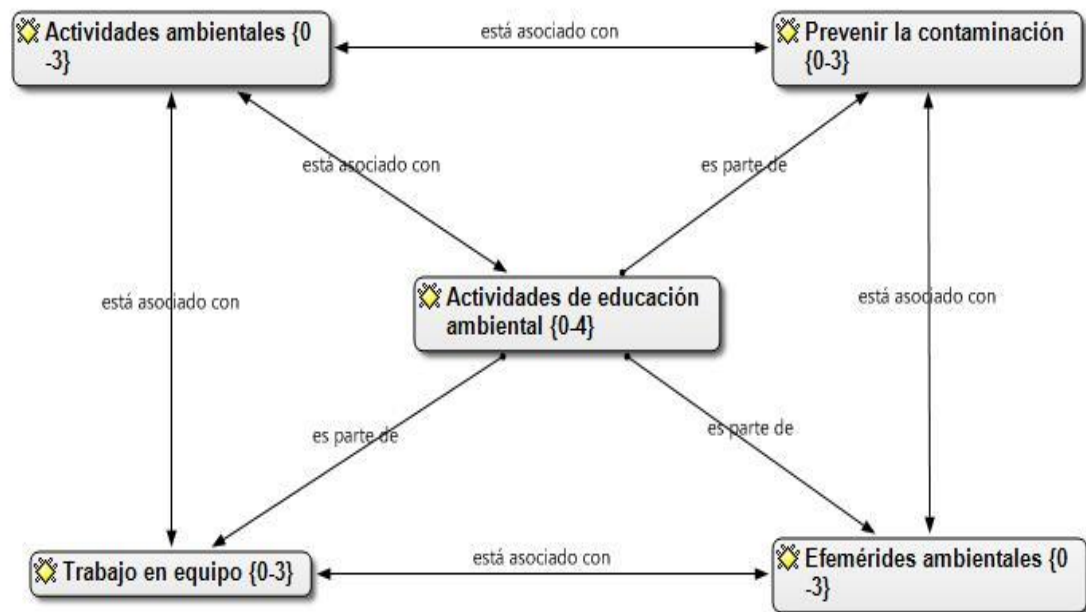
Actividades ambientales {0 -3}

está asociado con

Prevenir la contaminación {0-3}

está asociado con

es parte de

está asociado con

Actividades de educación ambiental {0-4}

está asociado con

es parte de

es parte de

Trabajo en equipo {0-3}

está asociado con

Efemérides ambientales {0 -3}